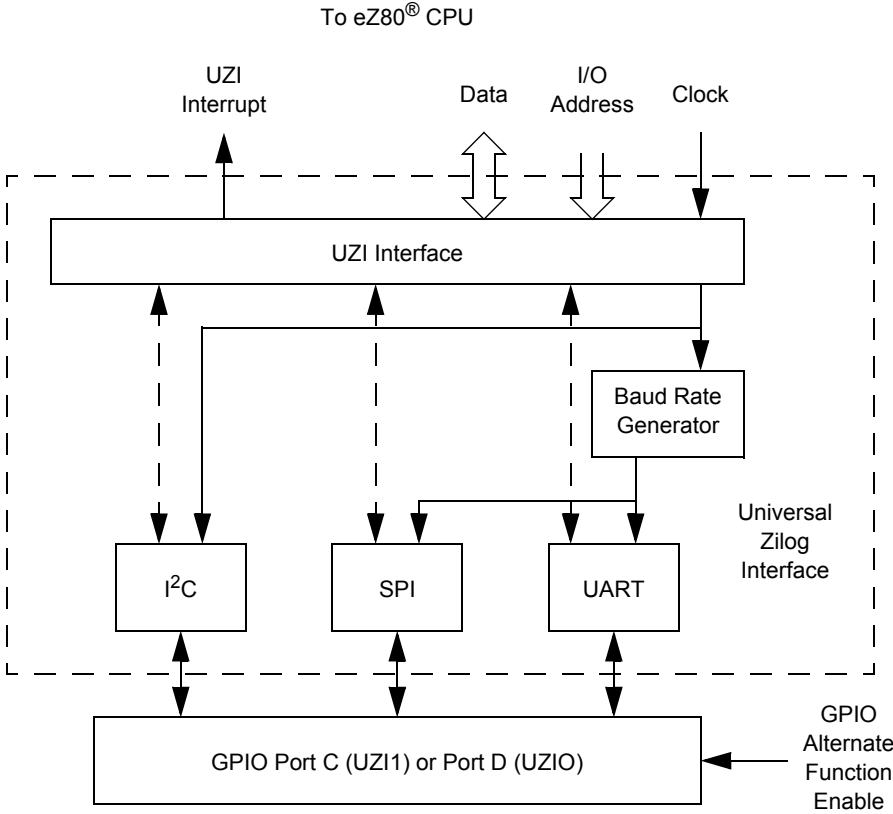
To eZ80® CPU

UZI Interrupt

Data

I/O Address

Clock

UZI Interface

Baud Rate Generator

Universal Zilog Interface

$I^2C$

SPI

UART

GPIO Port C (UZI1) or Port D (UZIO)

GPIO Alternate Function Enable